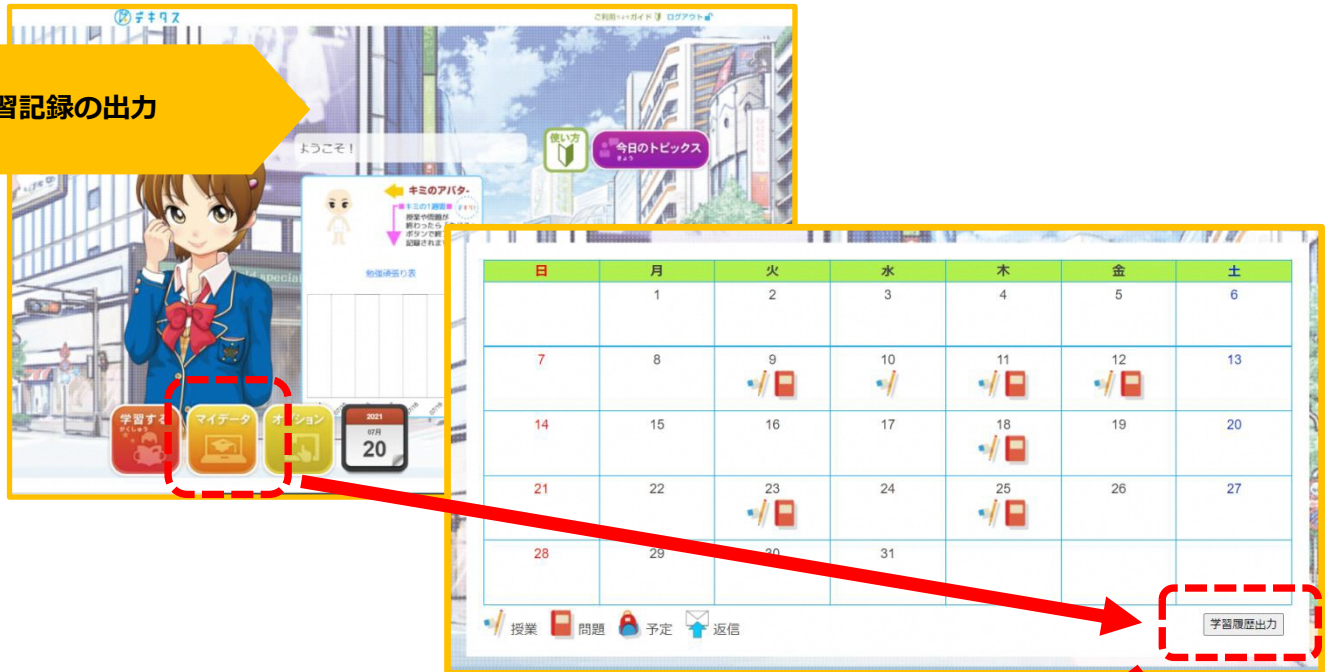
デキタス

ご利用ガイド ログアウト

習記録の出力

ようこそ！

使い方

今日のトピックス

キミのアバター

キミの1週間
授業や問題が終わったら
ボタンで
記録されま

勉強頑張り表

学習する

マイデータ

オプション

2021
07月
20

| 日 | 月 | 火 | 水 | 木 | 金 | 土 |
|---|---|---|---|---|---|---|
| | 1 | 2 | 3 | 4 | 5 | 6 |
| 7 | 8 | 9 | 10 | 11 | 12 | 13 |
| 14 | 15 | 16 | 17 | 18 | 19 | 20 |
| 21 | 22 | 23 | 24 | 25 | 26 | 27 |
| 28 | 29 | 30 | 31 | | | |

授業 問題 予定 返信

学習履歴出力